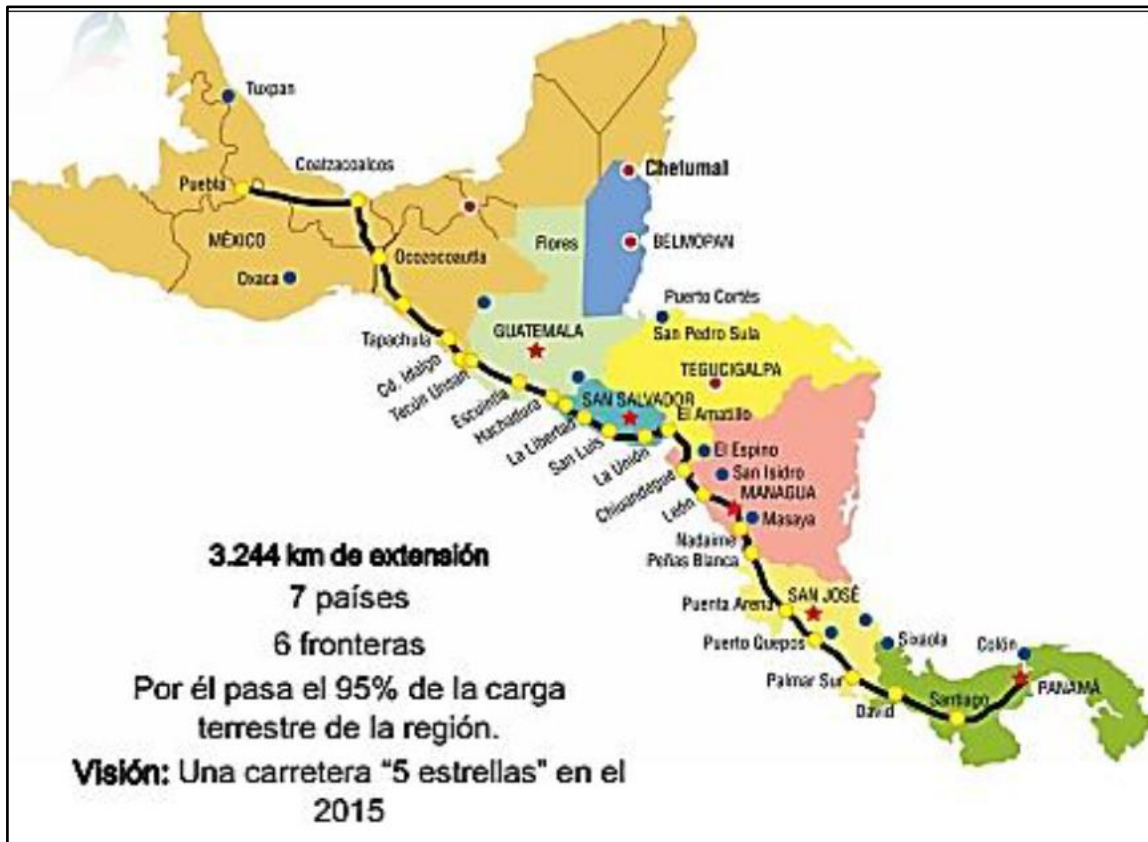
Tuxpan

Coatzacoalcos

Puebla

Chetumal

MÉXICO

Flores

BELMOPAN

Oxaca

Ocozocoautla

Puerto Cortés

Tapachula

GUATEMALA

San Pedro Sula

Cd. Idalgo

TEGUCIGALPA

Tecún Umán

Escuintla

SAN SALVADOR

Hachadura

El Amatillo

La Libertad

San Luis

La Unión

El Espino

San Isidro

Chinandegua

MANAGUA

León

Masaya

Nadaime

Peñas Blanca

3.244 km de extensión

7 países

6 fronteras

Por él pasa el 95% de la carga terrestre de la región.

Visión: Una carretera "5 estrellas" en el 2015

SAN JOSÉ

Puenta Arena

Puerto Quepos

Sixaola

Colón

Palmar Sur

PANAMÁ

David

Santiago